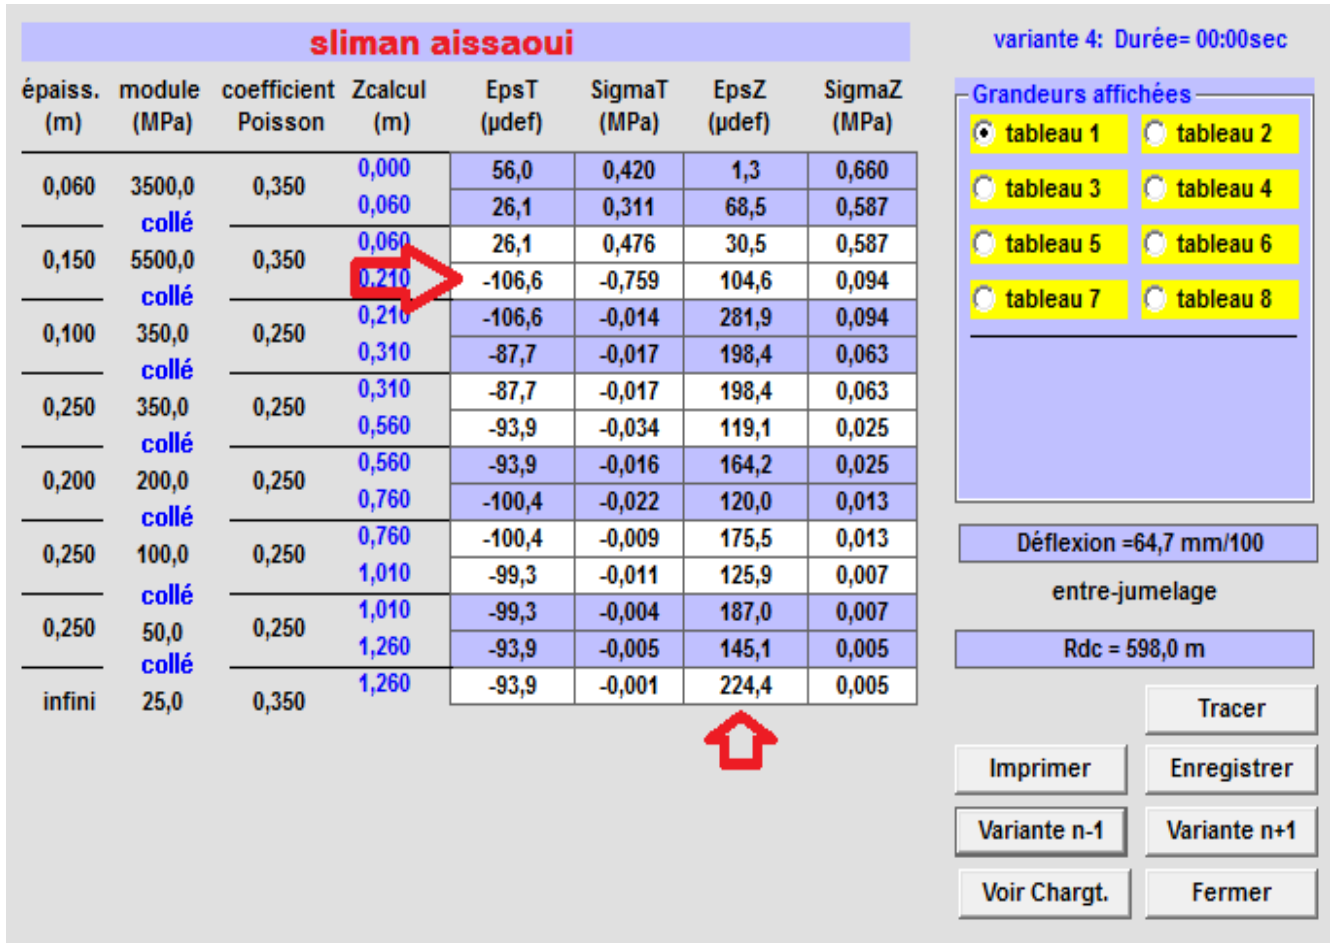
sliman aissaoui

| épaiss. (m) | module (MPa) | coefficient Poisson | Zcalcul (m) | EpsT (µdef) | SigmaT (MPa) | EpsZ (µdef) | SigmaZ (MPa) |
|---|---|---|---|---|---|---|---|
| 0,060 | 3500,0 | 0,350 | 0,000 | 56,0 | 0,420 | 1,3 | 0,660 |
| | | | 0,060 | 26,1 | 0,311 | 68,5 | 0,587 |
| | collé | | | | | | |
| 0,150 | 5500,0 | 0,350 | 0,060 | 26,1 | 0,476 | 30,5 | 0,587 |
| | | | 0,210 | -106,6 | -0,759 | 104,6 | 0,094 |
| | collé | | | | | | |
| 0,100 | 350,0 | 0,250 | 0,210 | -106,6 | -0,014 | 281,9 | 0,094 |
| | | | 0,310 | -87,7 | -0,017 | 198,4 | 0,063 |
| | collé | | | | | | |
| 0,250 | 350,0 | 0,250 | 0,310 | -87,7 | -0,017 | 198,4 | 0,063 |
| | | | 0,560 | -93,9 | -0,034 | 119,1 | 0,025 |
| | collé | | | | | | |
| 0,200 | 200,0 | 0,250 | 0,560 | -93,9 | -0,016 | 164,2 | 0,025 |
| | | | 0,760 | -100,4 | -0,022 | 120,0 | 0,013 |
| | collé | | | | | | |
| 0,250 | 100,0 | 0,250 | 0,760 | -100,4 | -0,009 | 175,5 | 0,013 |
| | | | 1,010 | -99,3 | -0,011 | 125,9 | 0,007 |
| | collé | | | | | | |
| 0,250 | 50,0 | 0,250 | 1,010 | -99,3 | -0,004 | 187,0 | 0,007 |
| | | | 1,260 | -93,9 | -0,005 | 145,1 | 0,005 |
| | collé | | | | | | |
| infini | 25,0 | 0,350 | 1,260 | -93,9 | -0,001 | 224,4 | 0,005 |

variante 4: Durée= 00:00sec

Grandeurs affichées
tableau 1
tableau 2
tableau 3
tableau 4
tableau 5
tableau 6
tableau 7
tableau 8

Déflexion =64,7 mm/100
entre-jumelage
Rdc = 598,0 m

Tracer
Imprimer
Enregistrer
Variante n-1
Variante n+1
Voir Chargt.
Fermer